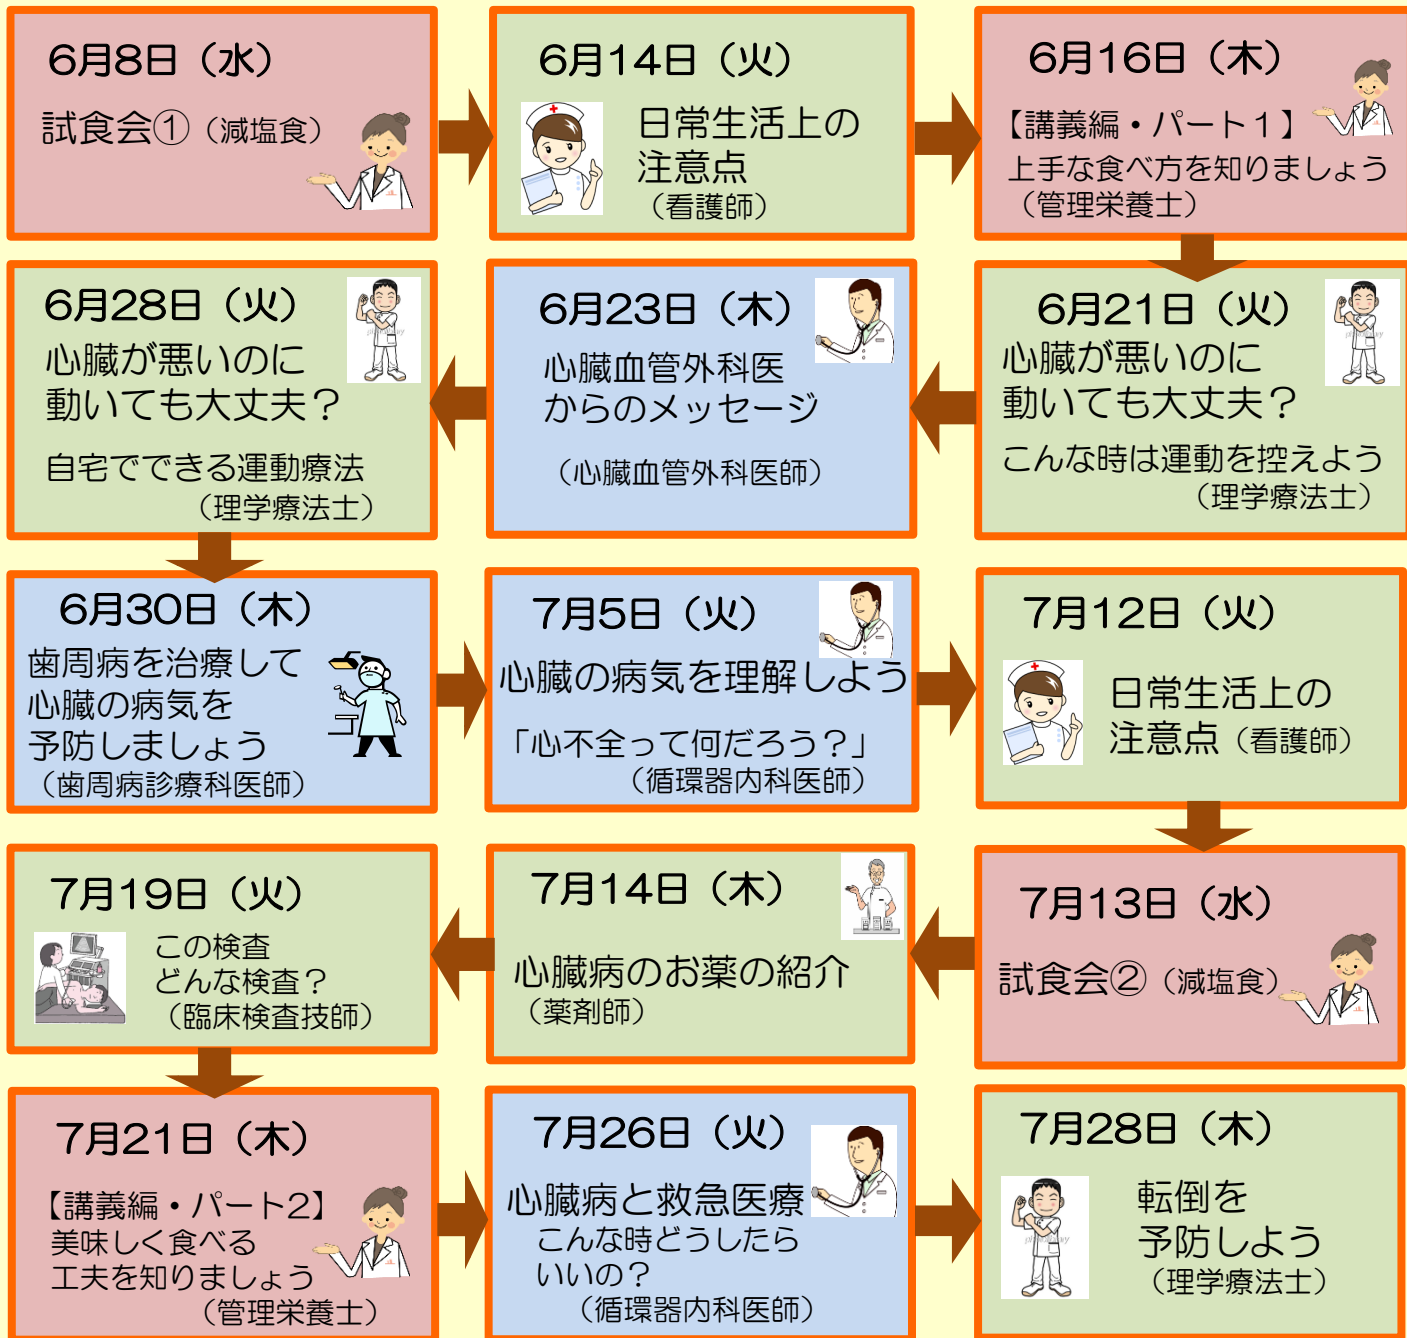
6月8日（水）
試食会①（減塩食）

6月14日（火）
日常生活上の注意点
（看護師）

6月16日（木）
【講義編・パート1】
上手な食べ方を知りましょう
（管理栄養士）

6月21日（火）
心臓が悪いのに動いても大丈夫？
こんな時は運動を控えよう
（理学療法士）

6月23日（木）
心臓血管外科医からのメッセージ
（心臓血管外科医師）

6月28日（火）
心臓が悪いのに動いても大丈夫？
自宅でできる運動療法
（理学療法士）

6月30日（木）
歯周病を治療して心臓の病気を予防しましょう
（歯周病診療科医師）

7月5日（火）
心臓の病気を理解しよう
「心不全って何だろう？」
（循環器内科医師）

7月12日（火）
日常生活上の注意点（看護師）

7月13日（水）
試食会②（減塩食）

7月14日（木）
心臓病のお薬の紹介
（薬剤師）

7月19日（火）
この検査どんな検査？
（臨床検査技師）

7月21日（木）
【講義編・パート2】
美味しく食べる工夫を知りましょう
（管理栄養士）

7月26日（火）
心臓病と救急医療
こんな時どうしたらいいの？
（循環器内科医師）

7月28日（木）
転倒を予防しよう
（理学療法士）